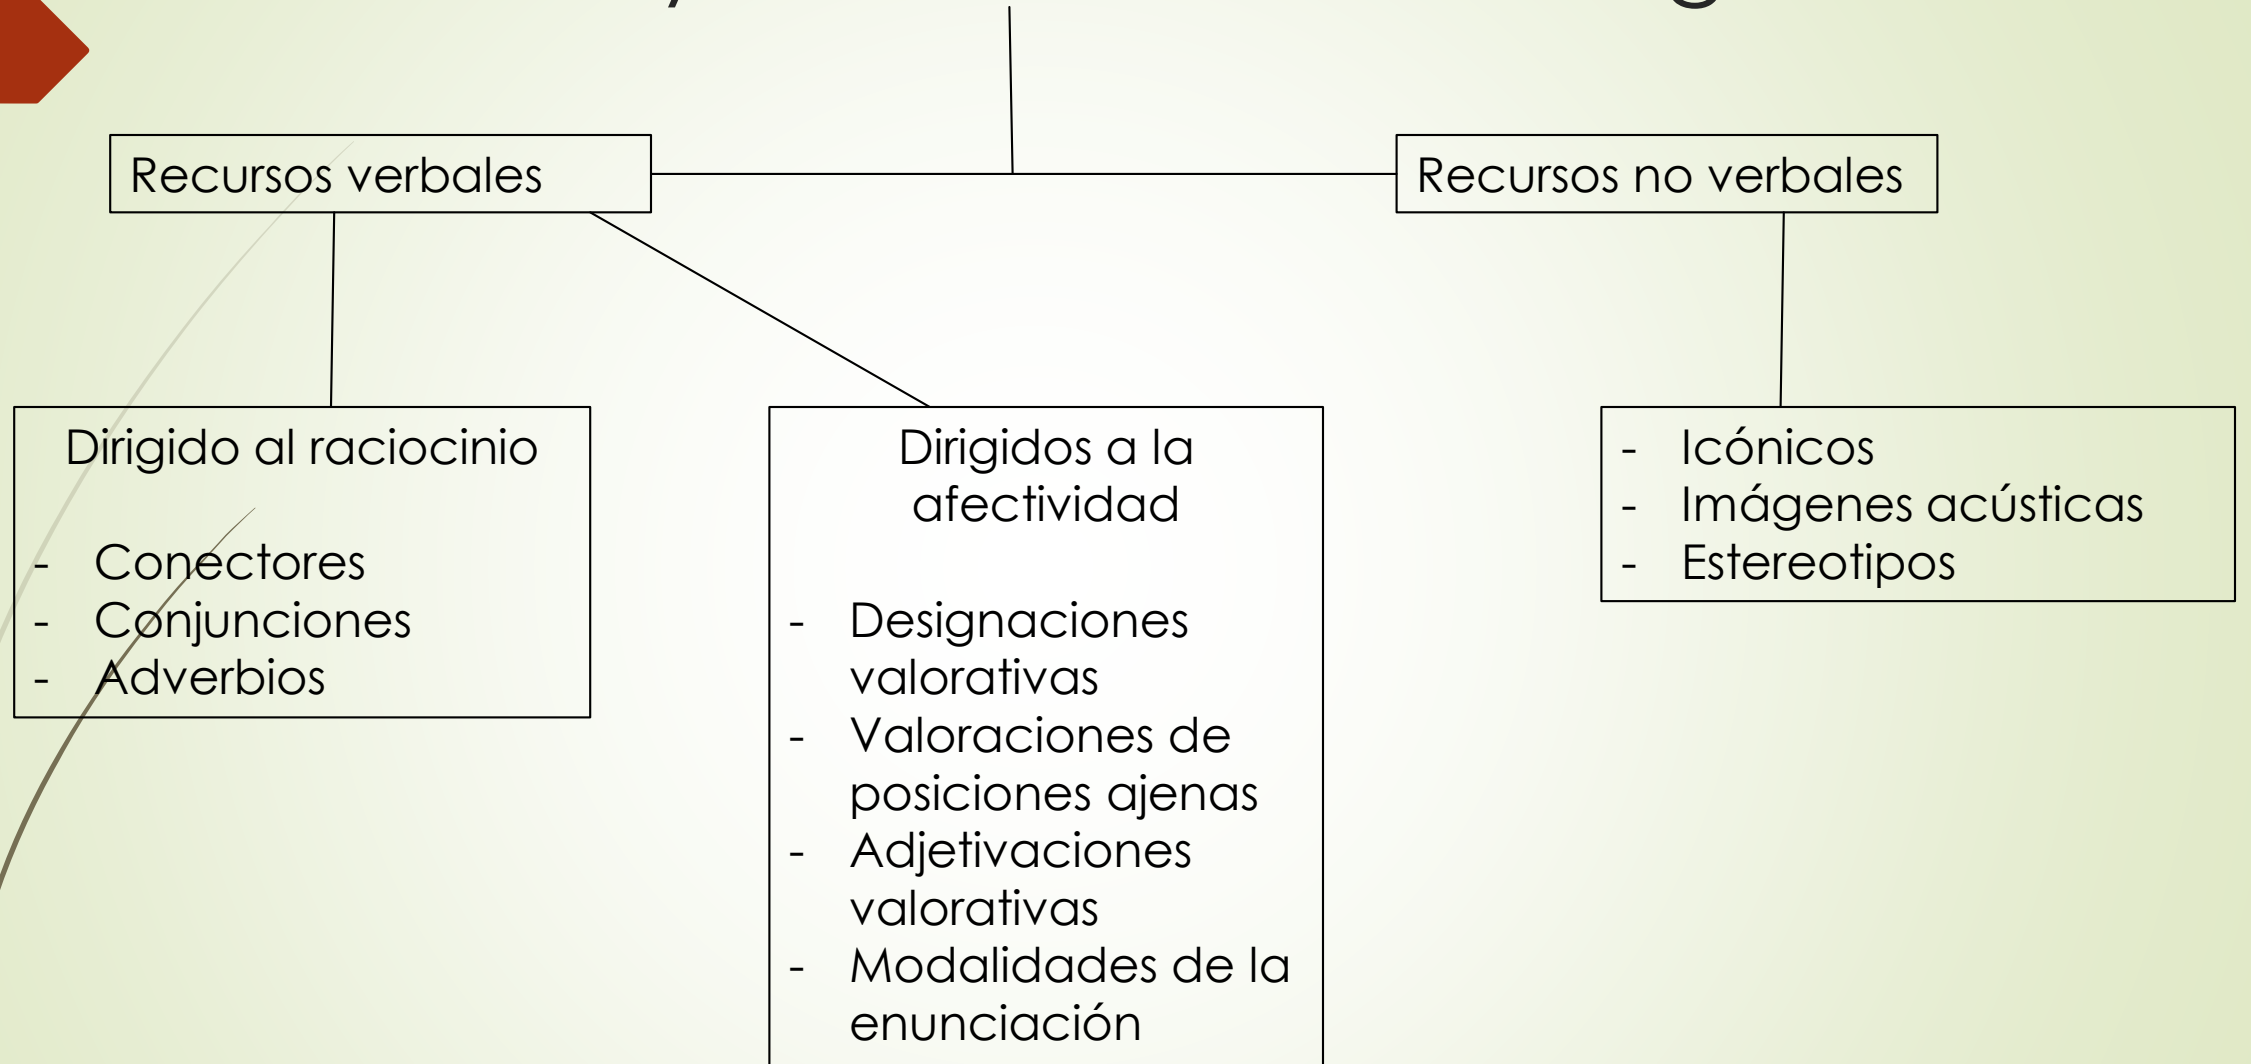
Recursos verbales

Recursos no verbales

Dirigido al raciocinio

- Conectores
- Conjunciones
- Adverbios

Dirigidos a la afectividad

- Designaciones valorativas
- Valoraciones de posiciones ajenas
- Adjetivaciones valorativas
- Modalidades de la enunciación

- Icónicos
- Imágenes acústicas
- Estereotipos